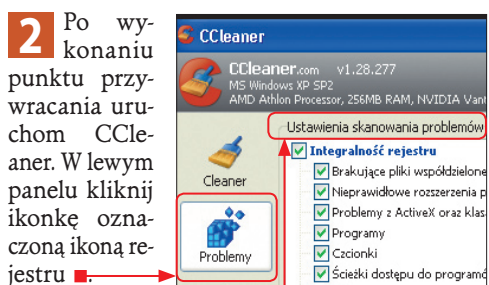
2 Po wykonaniu punktu przywracania uruchom CCleaner. W lewym panelu kliknij ikonkę oznaczoną ikoną rejestru ■.

CCleaner
CCleaner.com v1.28.277
MS Windows XP SP2
AMD Athlon Processor, 256MB RAM, NVIDIA Vant
Cleaner
Problemy
Ustawienia skanowania problemów
Integralność rejestru
Brakujące pliki współdzielone
Nieprawidłowe rozszerzenia p
Problemy z ActiveX oraz klas
Programy
Czcionki
Ścieżki dostępu do programó